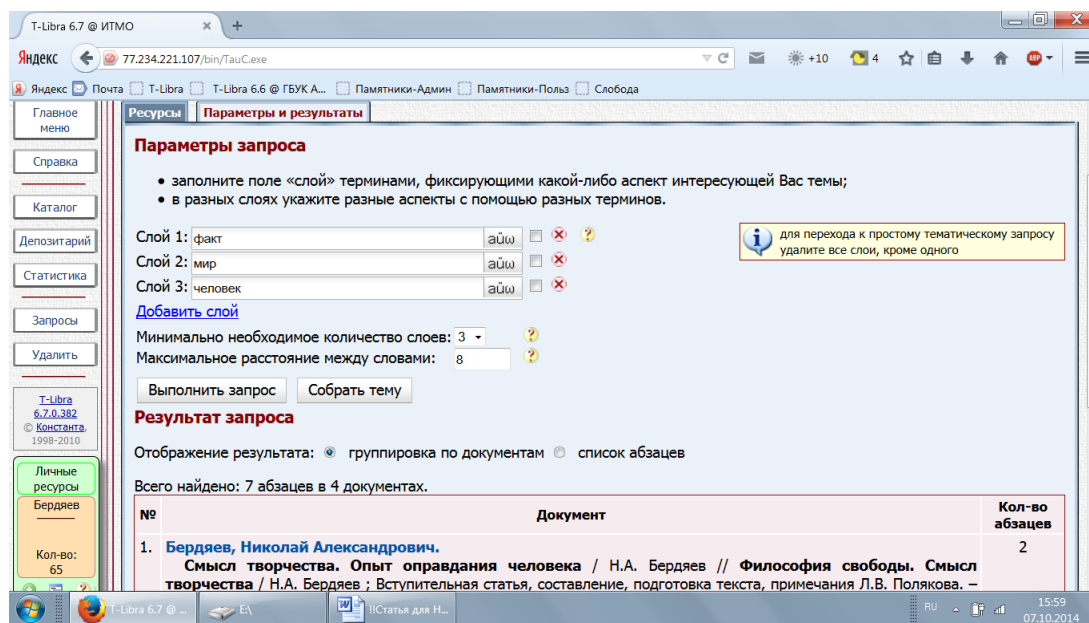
T-Libra 6.7 @ ИТМО ×  +

Яндекс  77.234.221.107/bin/TauC.exe  +10  4  ABP

Яндекс  Почта  T-Libra  T-Libra 6.6 @ ГБУК А...  Памятники-Админ  Памятники-Польз  Слобода

Главное меню
Справка
Каталог
Депозитарий
Статистика
Запросы
Удалить

T-Libra 6.7.0.382 © Константа, 1998-2010

Личные ресурсы
Бердяев
Кол-во: 65

Ресурсы | Параметры и результаты

Параметры запроса

• заполните поле «слой» терминами, фиксирующими какой-либо аспект интересующей Вас темы;
• в разных слоях укажите разные аспекты с помощью разных терминов.

Слой 1: факт аӥω
Слой 2: мир аӥω
Слой 3: человек аӥω
Добавить слой

для перехода к простому тематическому запросу удалите все слои, кроме одного

Минимально необходимое количество слоев: 3
Максимальное расстояние между словами: 8

Выполнить запрос  Собрать тему

Результат запроса

Отображение результата: группировка по документам  список абзацев

Всего найдено: 7 абзацев в 4 документах.

| № | Документ | Кол-во абзацев |
|---|---|---|
| 1. | Бердяев, Николай Александрович. **Смысл творчества. Опыт оправдания человека** / Н.А. Бердяев // **Философия свободы. Смысл творчества** / Н.А. Бердяев ; Вступительная статья, составление, подготовка текста, примечания Л.В. Полякова. – | 2 |

T-Libra 6.7 @ ...  E:\  !!Статья для Н...  RU  15:59 07.10.2014